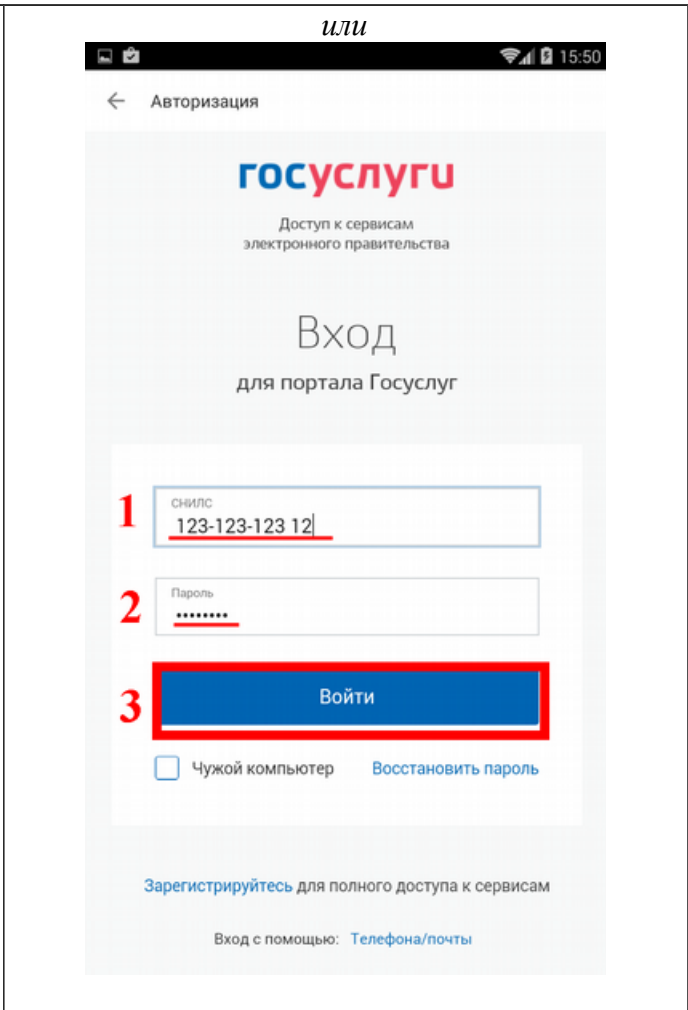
или

15:50

Авторизация

госуслуги

Доступ к сервисам электронного правительства

Вход

для портала Госуслуг

1
СНИЛС
123-123-123 12

2
Пароль
••••••••

3
Войти

Чужой компьютер Восстановить пароль

Зарегистрируйтесь для полного доступа к сервисам

Вход с помощью: Телефона/почты